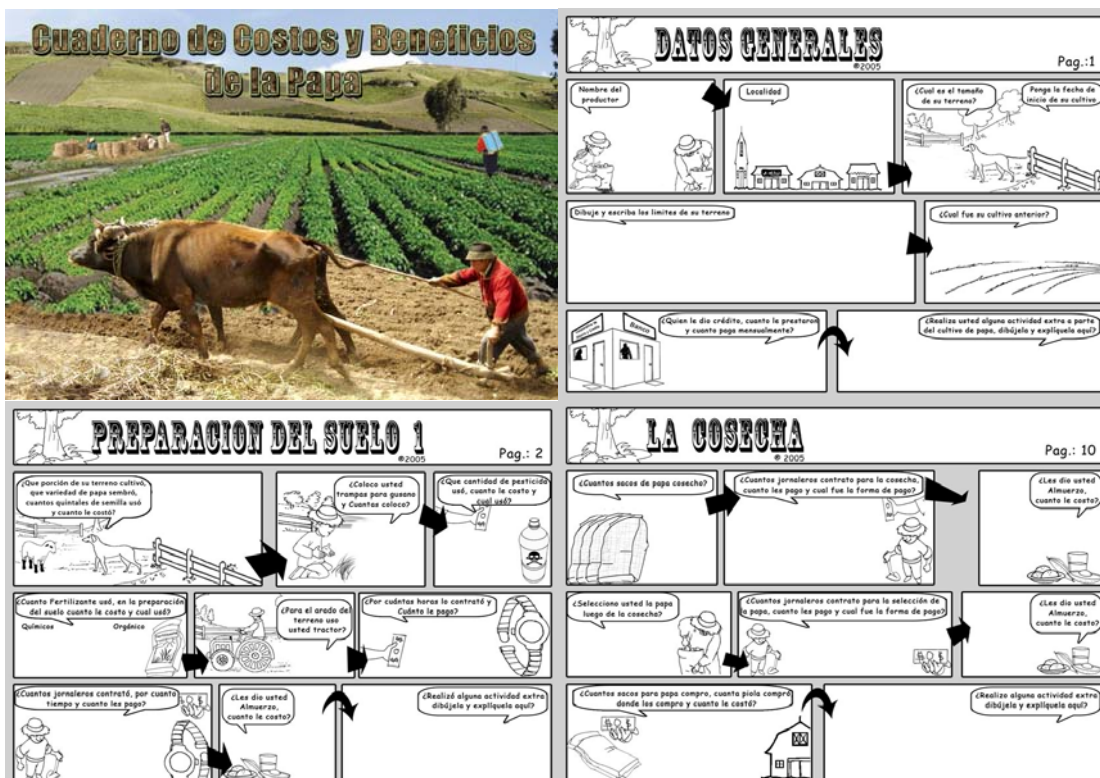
Cuaderno de Costos y Beneficios de la Papa

DATOS GENERALES
©2005
Pag.:1

Nombre del productor

Localidad

¿Cual es el tamaño de su terreno?

Ponga la fecha de inicio de su cultivo

Dibuje y escriba los limites de su terreno

¿Cual fue su cultivo anterior?

Banco

¿Quien le dio crédito, cuanto le prestaron y cuanto paga mensualmente?

¿Realiza usted alguna actividad extra a parte del cultivo de papa, dibújelo y expliquelo aquí?

PREPARACION DEL SUELO 1
©2005
Pag.: 2

¿Que porción de su terreno cultivó, que variedad de papa sembró, cuantos quintales de semilla usó y cuanto le costó?

¿Coloco usted trampas para gusano y Cuantas coloco?

¿Que cantidad de pesticida usó, cuanto le costo y cual usó?

¿Cuanto Fertilizante usó, en la preparación del suelo cuanto le costo y cual usó?

Químicos

Orgánico

¿Para el arado del terreno uso usted tractor?

¿Por cuántas horas lo contrató y Cuánto le pago?

¿Cuantos jornaleros contrató, por cuanto tiempo y cuanto les pago?

¿Lex dio usted Almuerzo, cuanto le costo?

¿Realizó alguna actividad extra dibújela y expliquela aquí?

LA COSECHA
©2005
Pag.: 10

¿Cuantos sacos de papa cosecho?

¿Cuantos jornaleros contrato para la cosecha, cuanto les pago y cual fue la forma de pago?

¿Lex dio usted Almuerzo, cuanto le costo?

¿Selecciono usted la papa luego de la cosecha?

¿Cuantos jornaleros contrato para la selección de la papa, cuanto les pago y cual fue la forma de pago?

¿Lex dio usted Almuerzo, cuanto le costo?

¿Cuantos sacos para papa compro, cuanta piola compró donde los compro y cuanto le costó?

¿Realizo alguna actividad extra dibújela y expliquela aquí?